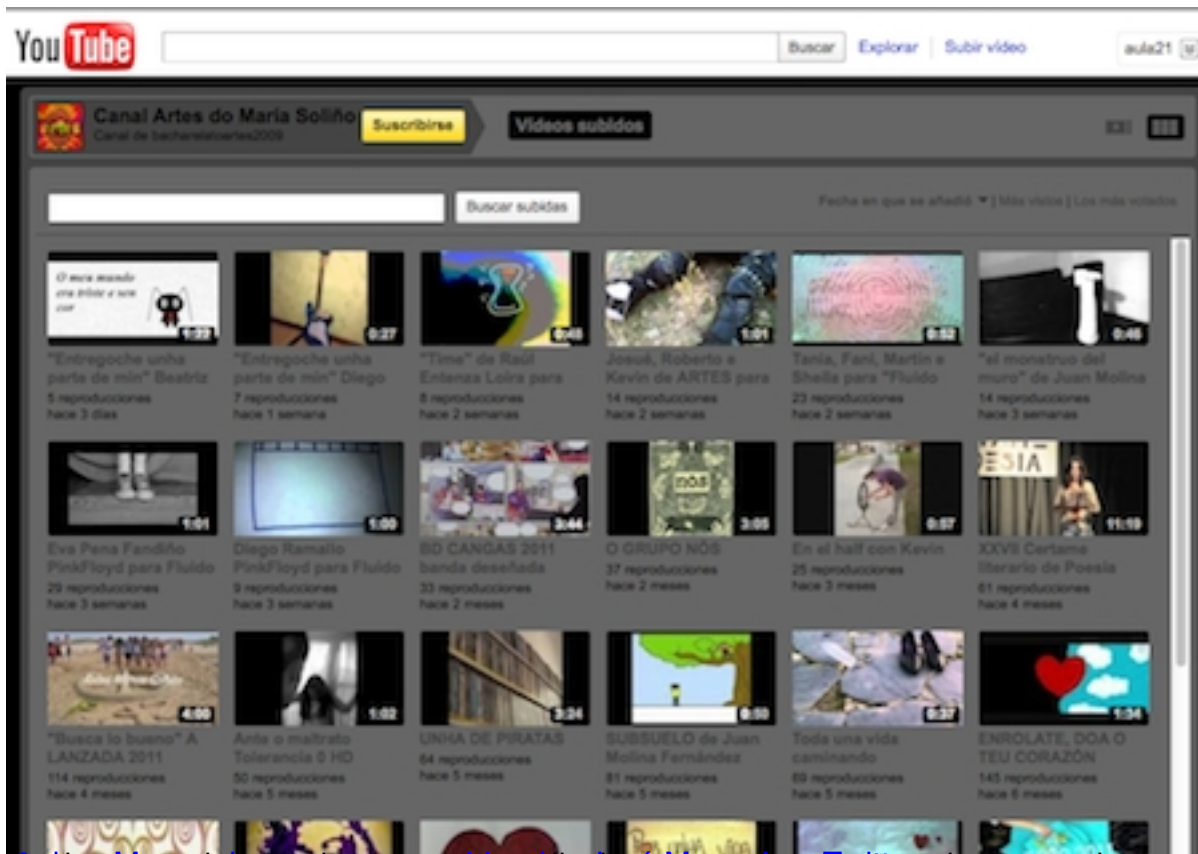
YouTube

Buscar | Explorar | Subir vídeo | aula21

Canal Artes do María Soliño
Canal de bacharelatoartes2009
Suscribirse
Vídeos subidos

Buscar subidas

Fecha en que se añadió ▾ | Más vistos | Los más votados

O meu mundo era triste e sen cor
1:22
"Entregoche unha parte de min" Beatriz
5 reproducciones
hace 3 días

0:27
"Entregoche unha parte de min" Diego
7 reproducciones
hace 1 semana

0:48
"Time" de Raúl Entenza Loira para
8 reproducciones
hace 2 semanas

1:01
Josué, Roberto e Kevin de ARTES para
14 reproducciones
hace 2 semanas

0:52
Tania, Fani, Martín e Sheila para "Fluido
23 reproducciones
hace 2 semanas

0:46
"el monstruo del muro" de Juan Molina
14 reproducciones
hace 3 semanas

1:01
Eva Pena Fandiño PinkFloyd para Fluido
29 reproducciones
hace 3 semanas

1:00
Diego Ramallo PinkFloyd para Fluido
9 reproducciones
hace 3 semanas

3:44
BD CANGAS 2011 banda deseñada
33 reproducciones
hace 2 meses

NÓS
3:05
O GRUPO NÓS
37 reproducciones
hace 2 meses

0:57
En el half con Kevin
25 reproducciones
hace 3 meses

ESIA
11:19
XXVII Certame literario de Poesía
61 reproducciones
hace 4 meses

4:00
"Busca lo bueno" A LANZADA 2011
114 reproducciones
hace 4 meses

1:02
Ante o maltrato Tolerancia 0 HD
50 reproducciones
hace 5 meses

3:24
UNHA DE PIRATAS
64 reproducciones
hace 5 meses

0:50
SUBSUELO de Juan Molina Fernández
81 reproducciones
hace 5 meses

0:37
Toda una vida caminando
69 reproducciones
hace 5 meses

1:34
ENROLATE, DOA O TEU CORAZÓN
145 reproducciones
hace 6 meses

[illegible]